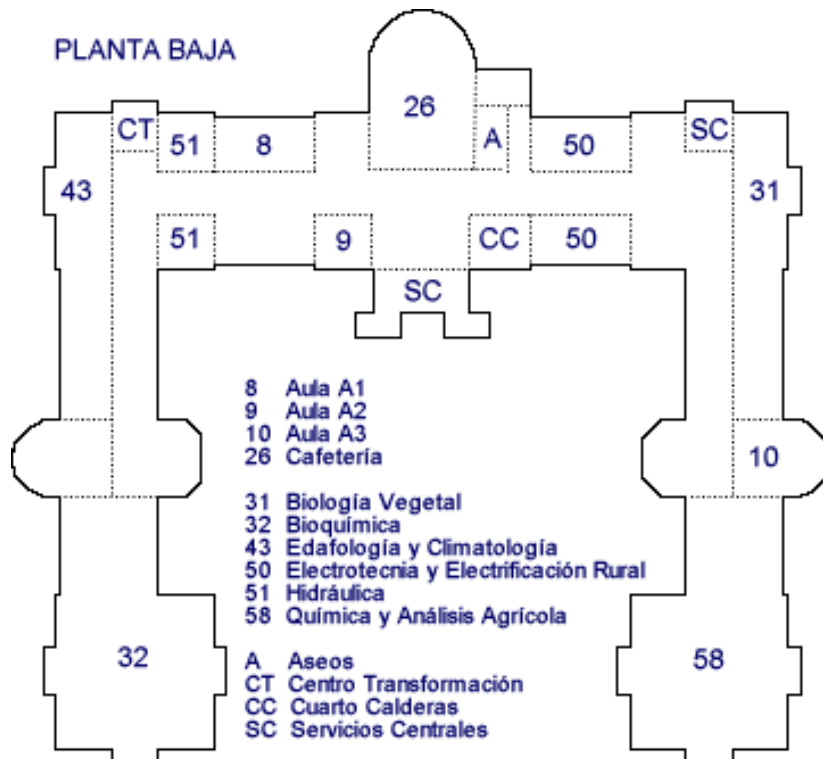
PLANTA BAJA

26

CT 51 8 A 50 SC

43 31

51 9 CC 50

SC

8 Aula A1
9 Aula A2
10 Aula A3
26 Cafetería

31 Biología Vegetal
32 Bioquímica
43 Edafología y Climatología
50 Electrotecnia y Electrificación Rural
51 Hidráulica
58 Química y Análisis Agrícola

A Aseos
CT Centro Transformación
CC Cuarto Calderas
SC Servicios Centrales

10

32 58